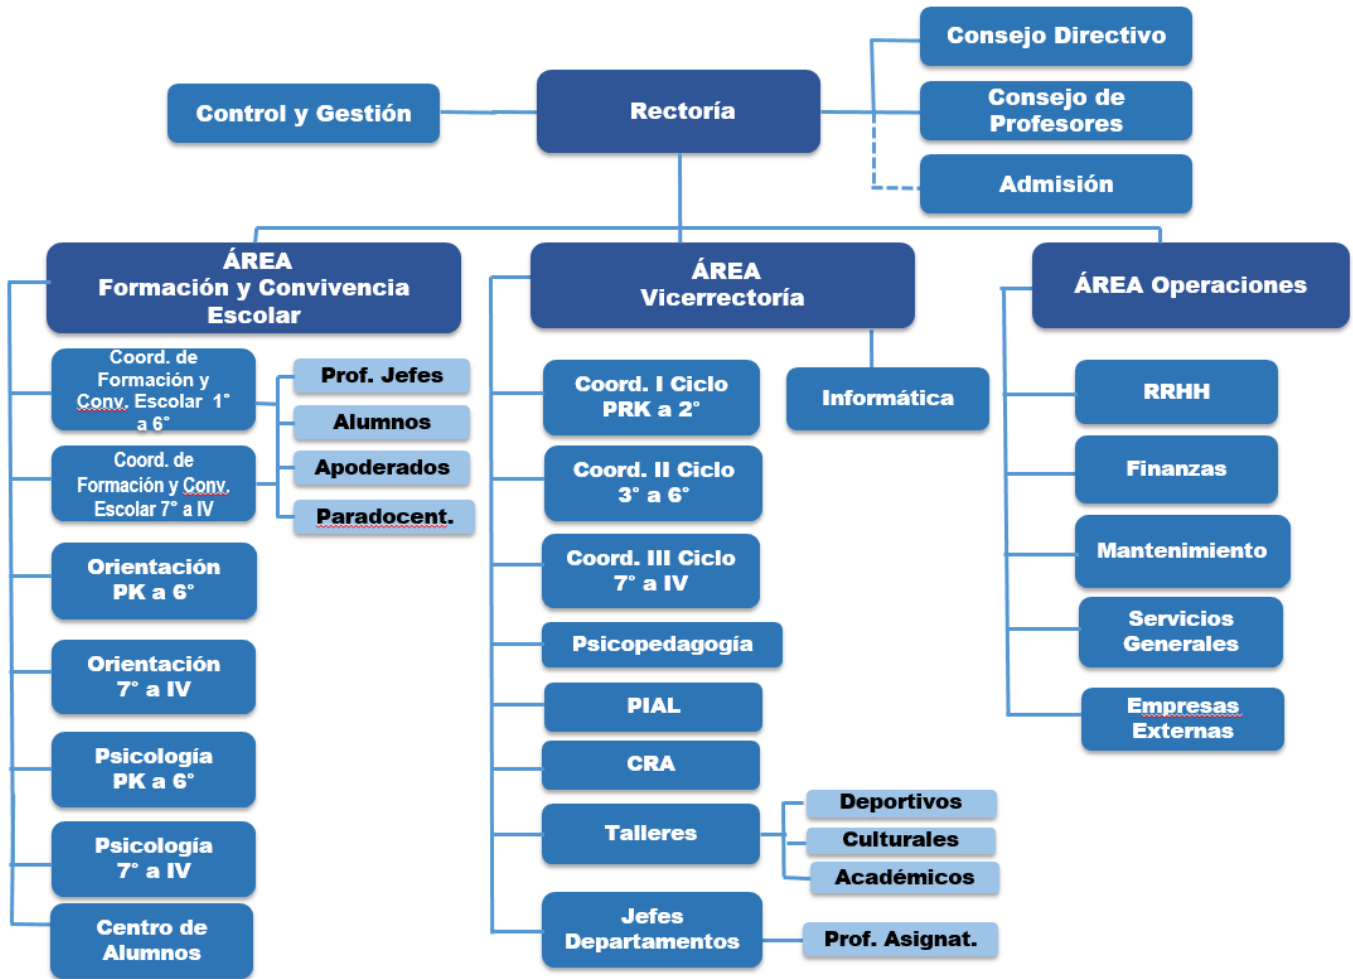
Consejo Directivo

Control y Gestión

Rectoría

Consejo de Profesores

Admisión

ÁREA Formación y Convivencia Escolar

ÁREA Vicerrectoría

ÁREA Operaciones

Coord. de Formación y Conv. Escolar 1° a 6°

Prof. Jefes

Alumnos

Apoderados

Paradocent.

Coord. de Formación y Conv. Escolar 7° a IV

Orientación PK a 6°

Orientación 7° a IV

Psicología PK a 6°

Psicología 7° a IV

Centro de Alumnos

Coord. I Ciclo PRK a 2°

Informática

Coord. II Ciclo 3° a 6°

Coord. III Ciclo 7° a IV

Psicopedagogía

PIAL

CRA

Talleres

Deportivos

Culturales

Académicos

Jefes Departamentos

Prof. Asignat.

RRHH

Finanzas

Mantenimiento

Servicios Generales

Empresas Externas